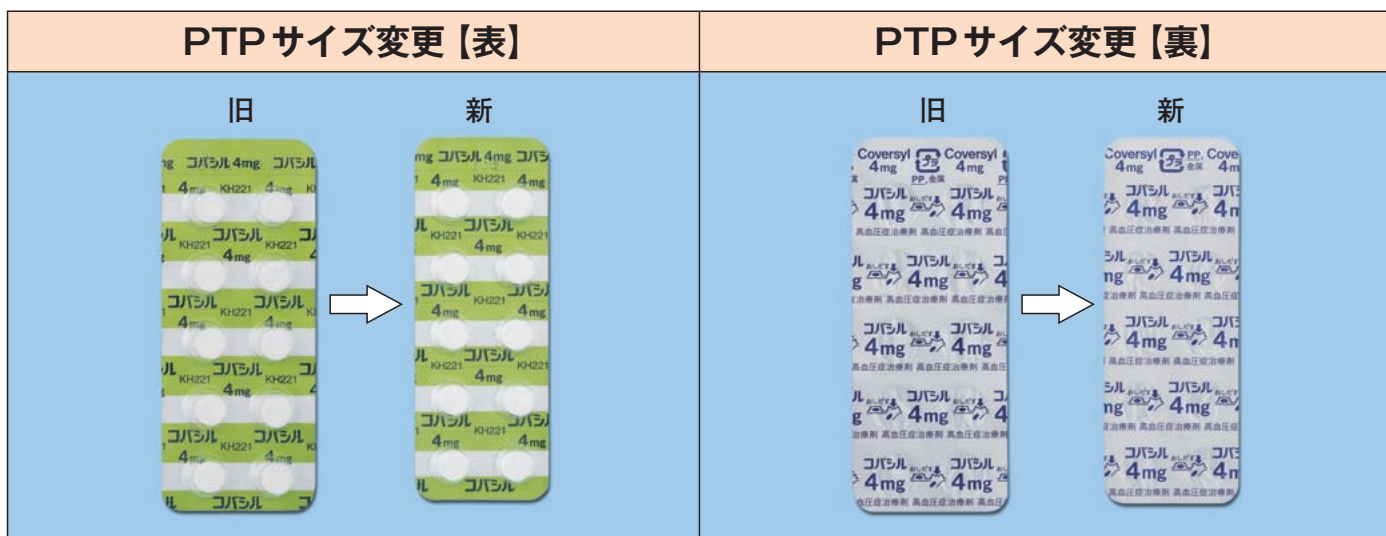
| PTPサイズ変更【表】 | PTPサイズ変更【裏】 |
|---|---|
| 旧 新 | 旧 新 |

旧

コバシル 4mg コバシル
4mg KH221 4mg
コバシル KH221 コバシル KH221
4mg
コバシル KH221 コバシル
4mg
コバシル KH221 コバシル KH221
4mg
コバシル KH221 コバシル
4mg
コバシル

新

コバシル 4mg コバシル
4mg KH221 4mg
コバシル KH221 コバシル KH221
4mg
コバシル KH221 コバシル
4mg
コバシル KH221 コバシル KH221
4mg
コバシル KH221 コバシル
4mg 4mg
コバシル

旧

Coversyl 4mg Coversyl 4mg
PP 金属
コバシル 4mg コバシル 4mg
高血圧症治療剤 高血圧症治療剤
コバシル 4mg
高血圧症治療剤 高血圧症治療剤

新

Coversyl 4mg PP 金属 Coversyl 4mg
コバシル 4mg コバシル 4mg
高血圧症治療剤 高血圧症治療剤
コバシル 4mg
高血圧症治療剤 高血圧症治療剤